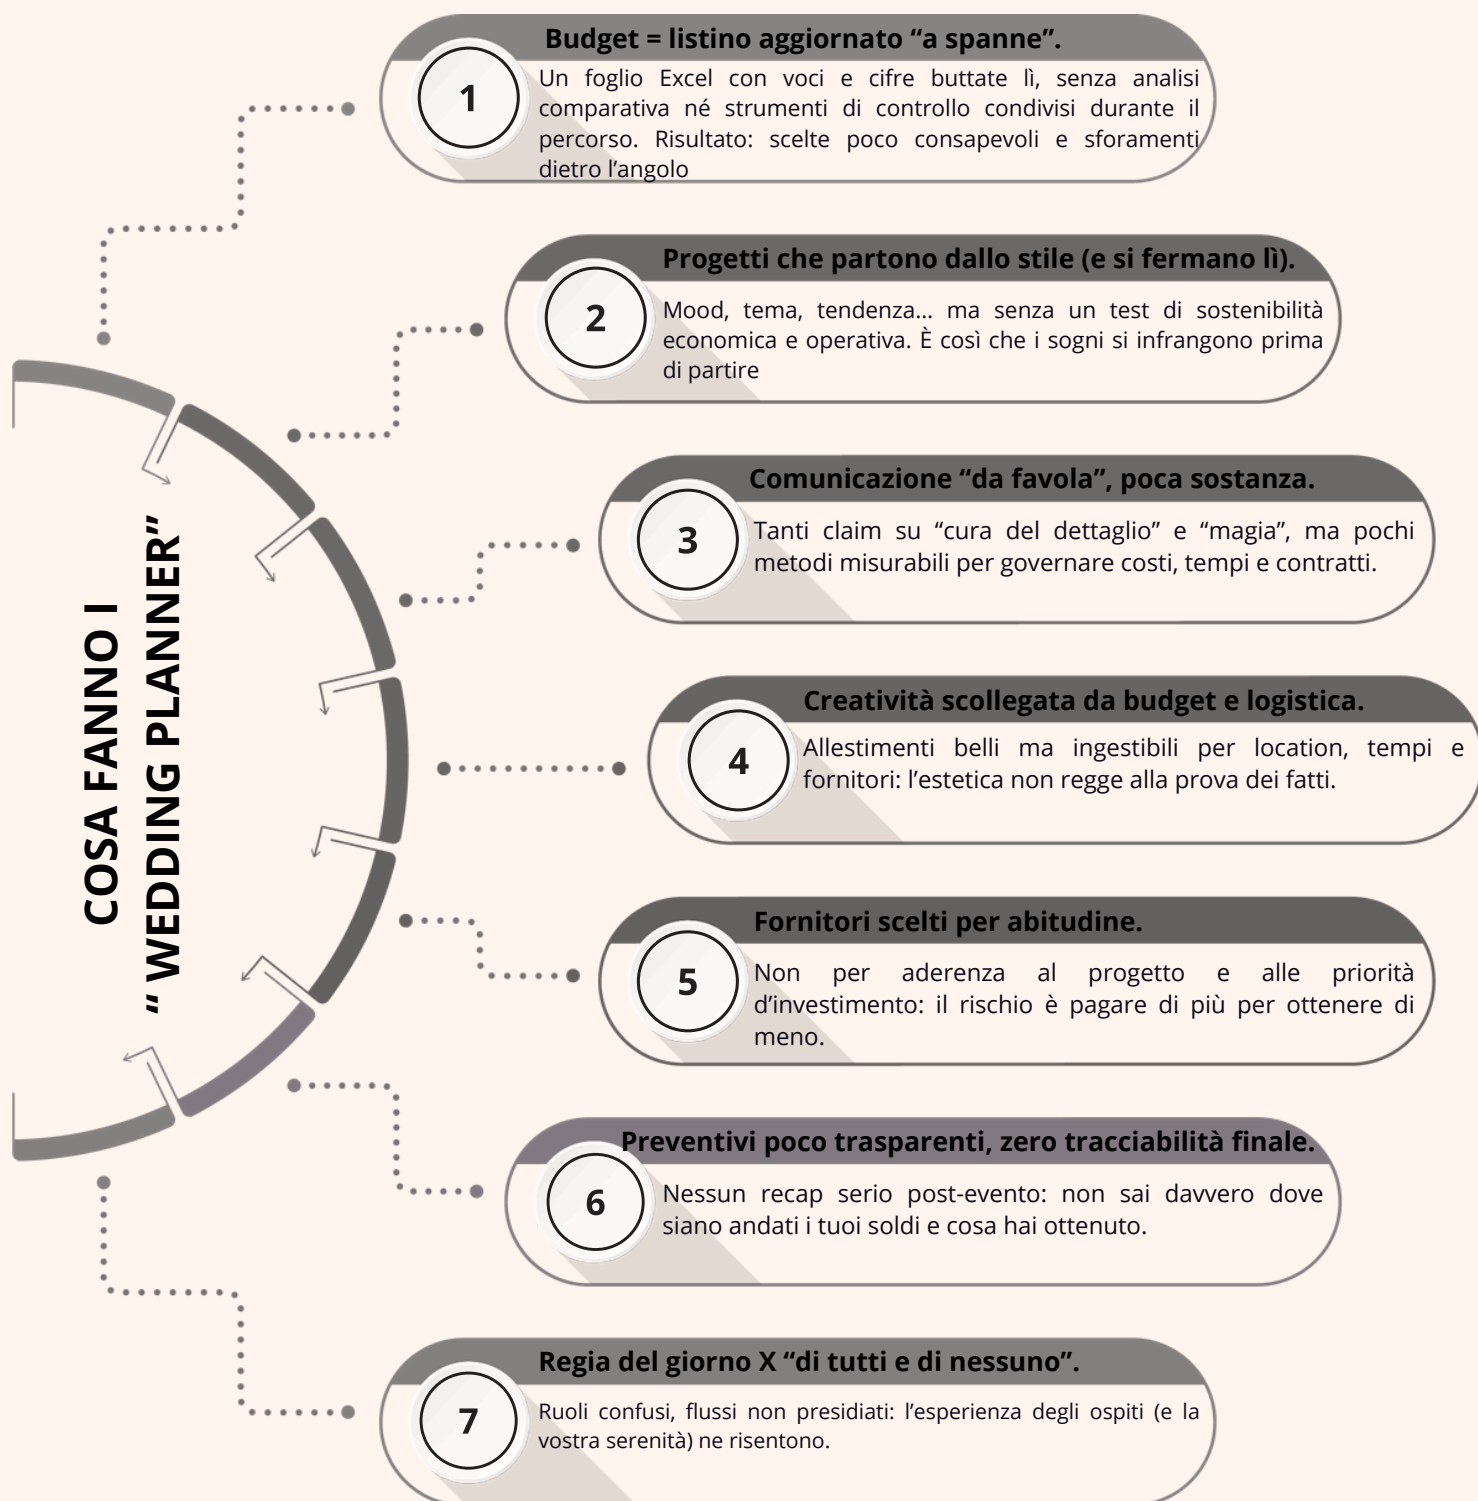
COSA FANNO I
" WEDDING PLANNER"

1
Budget = listino aggiornato "a spanne".
Un foglio Excel con voci e cifre buttate lì, senza analisi comparativa né strumenti di controllo condivisi durante il percorso. Risultato: scelte poco consapevoli e sforamenti dietro l'angolo

2
Progetti che partono dallo stile (e si fermano lì).
Mood, tema, tendenza… ma senza un test di sostenibilità economica e operativa. È così che i sogni si infrangono prima di partire

3
Comunicazione "da favola", poca sostanza.
Tanti claim su "cura del dettaglio" e "magia", ma pochi metodi misurabili per governare costi, tempi e contratti.

4
Creatività scollegata da budget e logistica.
Allestimenti belli ma ingestibili per location, tempi e fornitori: l'estetica non regge alla prova dei fatti.

5
Fornitori scelti per abitudine.
Non per aderenza al progetto e alle priorità d'investimento: il rischio è pagare di più per ottenere di meno.

6
Preventivi poco trasparenti, zero tracciabilità finale.
Nessun recap serio post-evento: non sai davvero dove siano andati i tuoi soldi e cosa hai ottenuto.

7
Regia del giorno X "di tutti e di nessuno".
Ruoli confusi, flussi non presidiati: l'esperienza degli ospiti (e la vostra serenità) ne risentono.